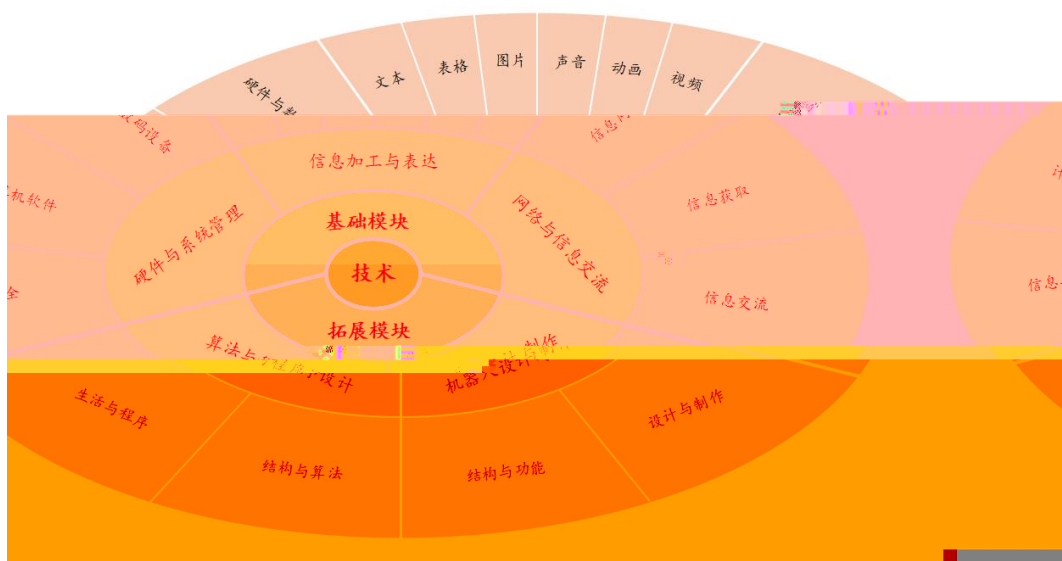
硬件与数
文本
表格
图片
声音
动画
视频
码设备
信息
机软件
信息加工与表达
信息获取
基础模块
硬件与系统管理
网络与信息交流
技术
全
信息交流
拓展模块
算法与程序设计
机器人设计与制作
生活与程序
设计与制作
结构与算法
结构与功能
计
信息